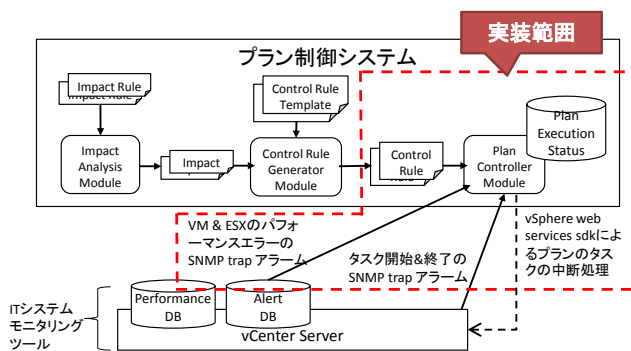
実装範囲

プラン制御システム

Impact Rule

Control Rule Template

Plan Execution Status

Impact Analysis Module

Impact

Control Rule Generator Module

Control Rule

Plan Controller Module

VM & ESXのパフォーマンスエラーのSNMP trap アラーム

タスク開始&終了のSNMP trap アラーム

vSphere web services sdkによるプランのタスクの中断処理

ITシステムモニタリングツール

Performance DB

Alert DB

vCenter Server